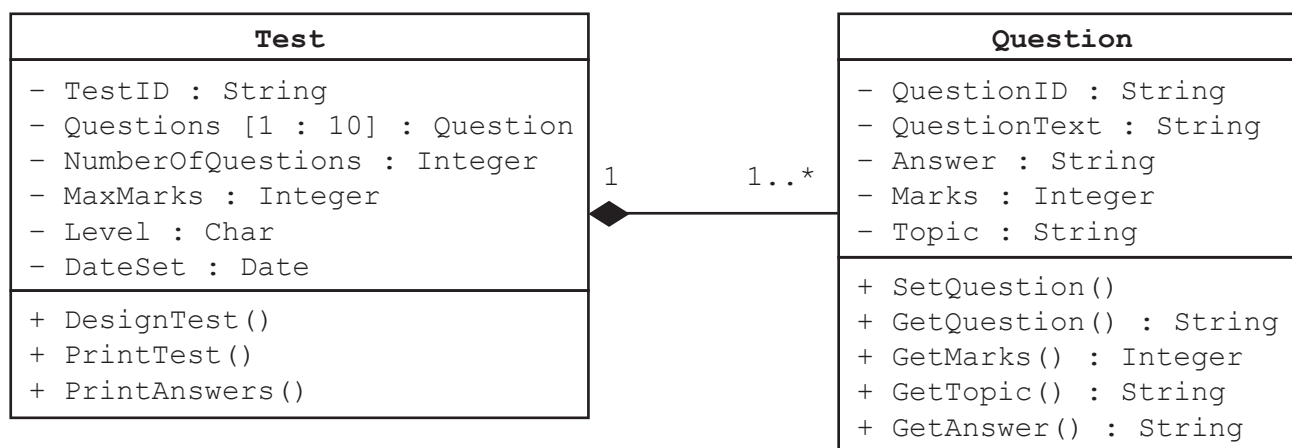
**Test**

- TestID : String
- Questions [1 : 10] : Question
- NumberOfQuestions : Integer
- MaxMarks : Integer
- Level : Char
- DateSet : Date

+ DesignTest()
+ PrintTest()
+ PrintAnswers()

1

1..*

**Question**

- QuestionID : String
- QuestionText : String
- Answer : String
- Marks : Integer
- Topic : String

+ SetQuestion()
+ GetQuestion() : String
+ GetMarks() : Integer
+ GetTopic() : String
+ GetAnswer() : String